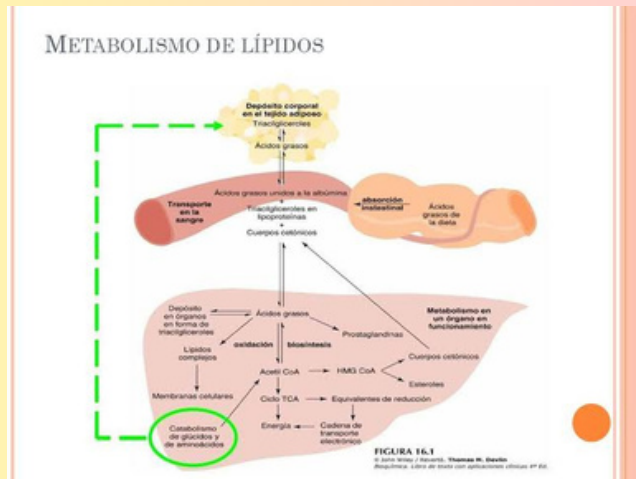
METABOLISMO DE LÍPIDOS

Depósito corporal en el tejido adiposo
Triacilgliceroles

Ácidos grasos

Ácidos grasos unidos a la albúmina

Transporte en la sangre

absorción intestinal

Ácidos grasos de la dieta

Triacilgliceroles en lipoproteínas
Cuerpos cetónicos

Depósito en órganos en forma de triacilgliceroles

Ácidos grasos

Metabolismo en un órgano en funcionamiento

Prostaglandinas

Lípidos complejos

oxidación

biosíntesis

Acetil CoA

HMG CoA

Cuerpos cetónicos

Esteroles

Membranas celulares

Ciclo TCA

Equivalentes de reducción

Catabolismo de glúcidos y de aminoácidos

Energía

Cadena de transporte electrónico

FIGURA 16.1
© John Wiley / Reverté. Thomas M. Devlin
Bioquímica. Libro de texto con aplicaciones clínicas 4ª Ed.